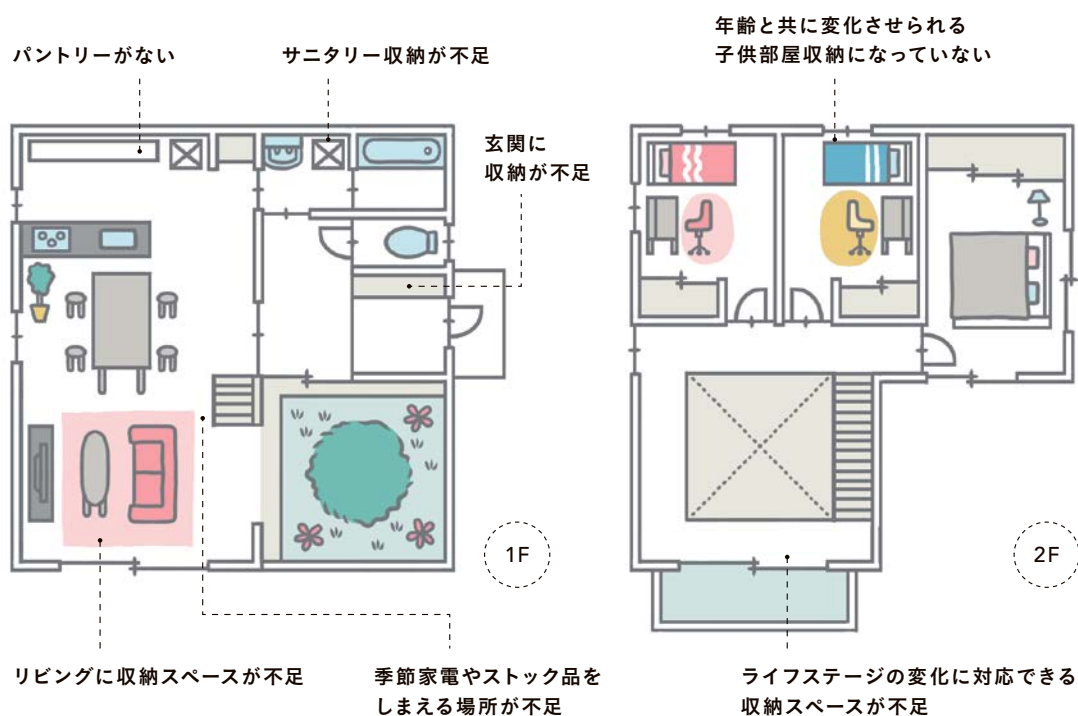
パントリーがない

サニタリー収納が不足

玄関に
収納が不足

年齢と共に変化させられる
子供部屋収納になっていない

1F

2F

リビングに収納スペースが不足

季節家電やストック品を
しまえる場所が不足

ライフステージの変化に対応できる
収納スペースが不足